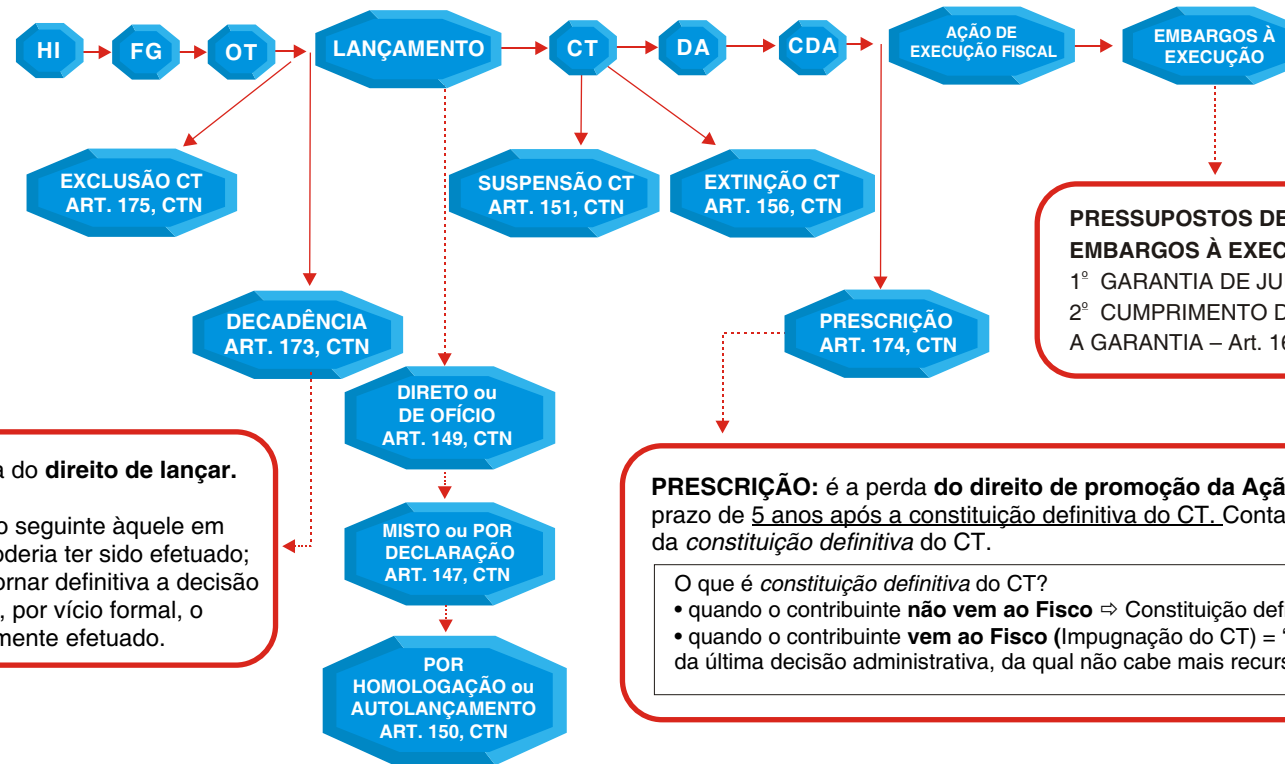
HI

FG

OT

LANÇAMENTO

CT

DA

CDA

AÇÃO DE EXECUÇÃO FISCAL

EMBARGOS À EXECUÇÃO

EXCLUSÃO CT ART. 175, CTN

SUSPENSÃO CT ART. 151, CTN

EXTINÇÃO CT ART. 156, CTN

PRESSUPOSTOS DE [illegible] EMBARGOS À EXEC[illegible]

1º GARANTIA DE JU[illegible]

2º CUMPRIMENTO D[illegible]

A GARANTIA – Art. 16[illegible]

DECADÊNCIA ART. 173, CTN

PRESCRIÇÃO ART. 174, CTN

DIRETO ou DE OFÍCIO ART. 149, CTN

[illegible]a do **direito de lançar.**

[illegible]o seguinte àquele em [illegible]oderia ter sido efetuado; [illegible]ornar definitiva a decisão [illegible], por vício formal, o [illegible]mente efetuado.

MISTO ou POR DECLARAÇÃO ART. 147, CTN

POR HOMOLOGAÇÃO ou AUTOLANÇAMENTO ART. 150, CTN

**PRESCRIÇÃO:** é a perda **do direito de promoção da Açã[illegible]** prazo de 5 anos após a constituição definitiva do CT. Conta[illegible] da *constituição definitiva* do CT.

O que é *constituição definitiva* do CT?

• quando o contribuinte **não vem ao Fisco** ⇨ Constituição def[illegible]

• quando o contribuinte **vem ao Fisco (**Impugnação do CT) = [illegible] da última decisão administrativa, da qual não cabe mais recurs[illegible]